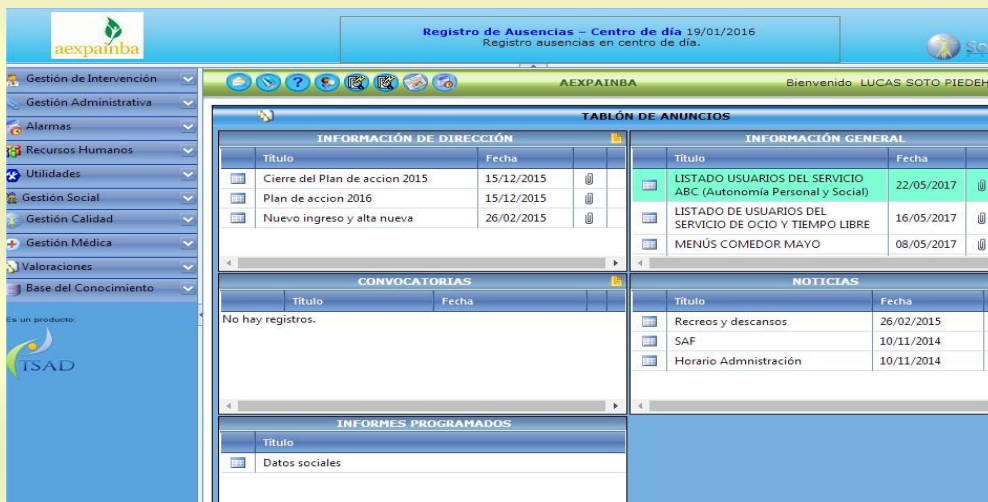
aexpainba

Registro de Ausencias – Centro de día 19/01/2016
Registro ausencias en centro de día.

Gestión de Intervención
Gestión Administrativa
Alarmas
Recursos Humanos
Utilidades
Gestión Social
Gestión Calidad
Gestión Médica
Valoraciones
Base del Conocimiento

Es un producto:
TSAD

AEXPAINBA
Bienvenido LUCAS SOTO PIEDEH

TABLÓN DE ANUNCIOS

INFORMACIÓN DE DIRECCIÓN

| | Título | Fecha | |
|---|---|---|---|
| | Cierre del Plan de accion 2015 | 15/12/2015 | |
| | Plan de accion 2016 | 15/12/2015 | |
| | Nuevo ingreso y alta nueva | 26/02/2015 | |

INFORMACIÓN GENERAL

| | Título | Fecha | |
|---|---|---|---|
| | LISTADO USUARIOS DEL SERVICIO ABC (Autonomía Personal y Social) | 22/05/2017 | |
| | LISTADO DE USUARIOS DEL SERVICIO DE OCIO Y TIEMPO LIBRE | 16/05/2017 | |
| | MENÚS COMEDOR MAYO | 08/05/2017 | |

CONVOCATORIAS

| Título | Fecha |
|---|---|
| No hay registros. | |

NOTICIAS

| | Título | Fecha |
|---|---|---|
| | Recreos y descansos | 26/02/2015 |
| | SAF | 10/11/2014 |
| | Horario Admnistración | 10/11/2014 |

INFORMES PROGRAMADOS

| | Título |
|---|---|
| | Datos sociales |